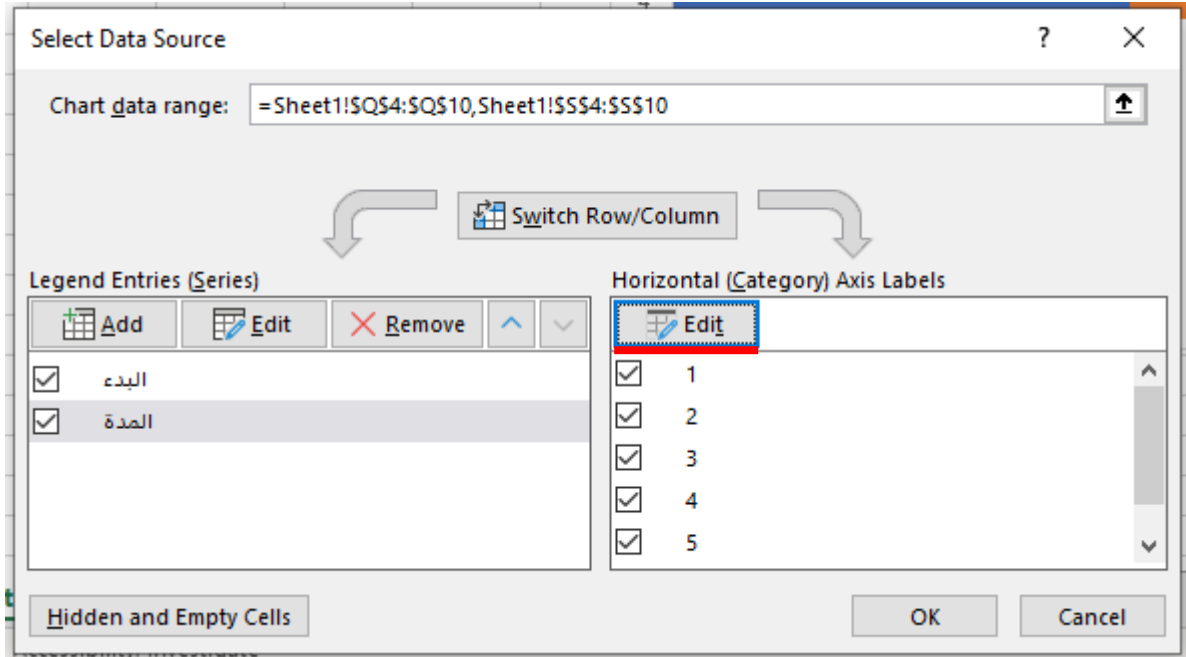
Select Data Source

?

Chart data range: =Sheet1!$Q$4:$Q$10,Sheet1!$S$4:$S$10

Switch Row/Column

Legend Entries (Series)

Add

Edit

Remove

البدء

المدة

Horizontal (Category) Axis Labels

Edit

1

2

3

4

5

Hidden and Empty Cells

OK

Cancel